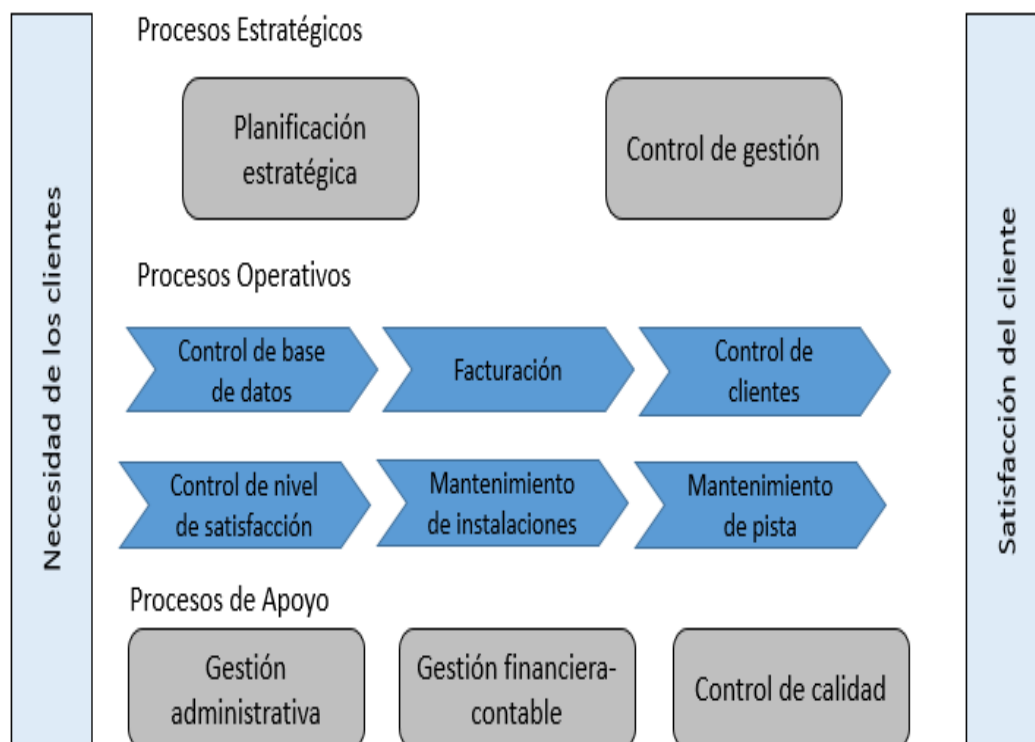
Necesidad de los clientes

Procesos Estratégicos

Planificación estratégica

Control de gestión

Procesos Operativos

Control de base de datos

Facturación

Control de clientes

Control de nivel de satisfacción

Mantenimiento de instalaciones

Mantenimiento de pista

Procesos de Apoyo

Gestión administrativa

Gestión financiera-contable

Control de calidad

Satisfacción del cliente